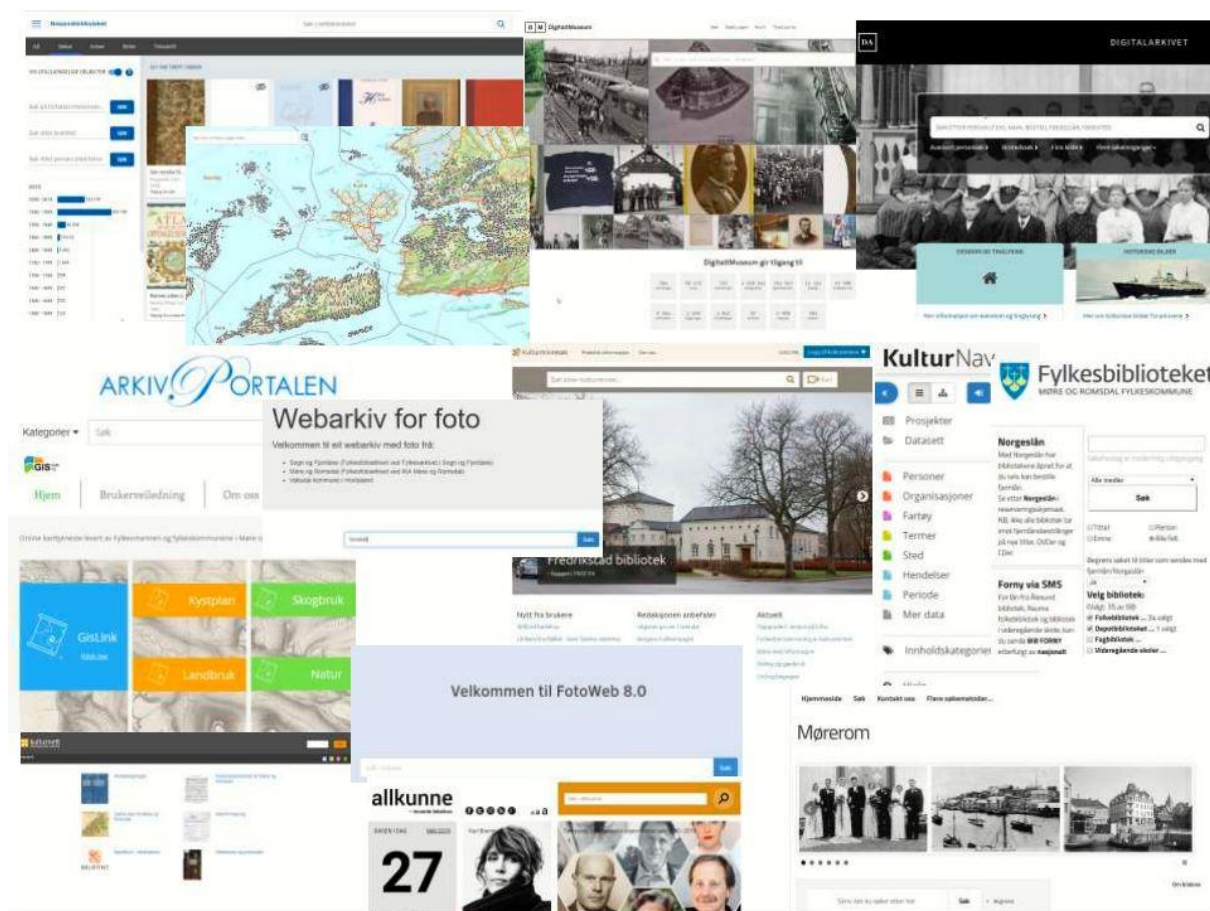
Nasjonalbiblioteket

DigitaltMuseum

DIGITALARKIVET

DigitaltMuseum gir tilgang til

ARKIVPORTALEN

Kategorier ▾ Søk

Hjem Brukerveiledning Om oss

Webarkiv for foto

Velkommen til eit webarkiv med foto frå:

- Sogn og Fjordane (Fylkesbiblioteket og Fylkesarkivet i Sogn og Fjordane)
- Møre og Romsdal (Fylkesbiblioteket og IKA Møre og Romsdal)
- Volsdal kommune i Hordaland

Søk

Kulturnav

Fredrikstad bibliotek

Nytt fra brukere Redaksjonen anbefaler Aktuelt

KulturNav

Prosjekter
Datasett
Personer
Organisasjoner
Fartøy
Termer
Sted
Hendelser
Periode
Mer data
Innholdskategorier

Fylkesbiblioteket
MØRE OG ROMSDAL FYLKESKOMMUNE

Norgeslån

Forny via SMS

Søk

Velg bibliotek:
Folkebibliotek
Depotbiblioteket
Fagbibliotek
Videregående skoler

GisLink

Kystplan Skogbruk

Landbruk Natur

Velkommen til FotoWeb 8.0

Søk

allkunne

27

Hjemmeside Søk Kontakt oss Flere søkemetoder...

Mørerom

Søk